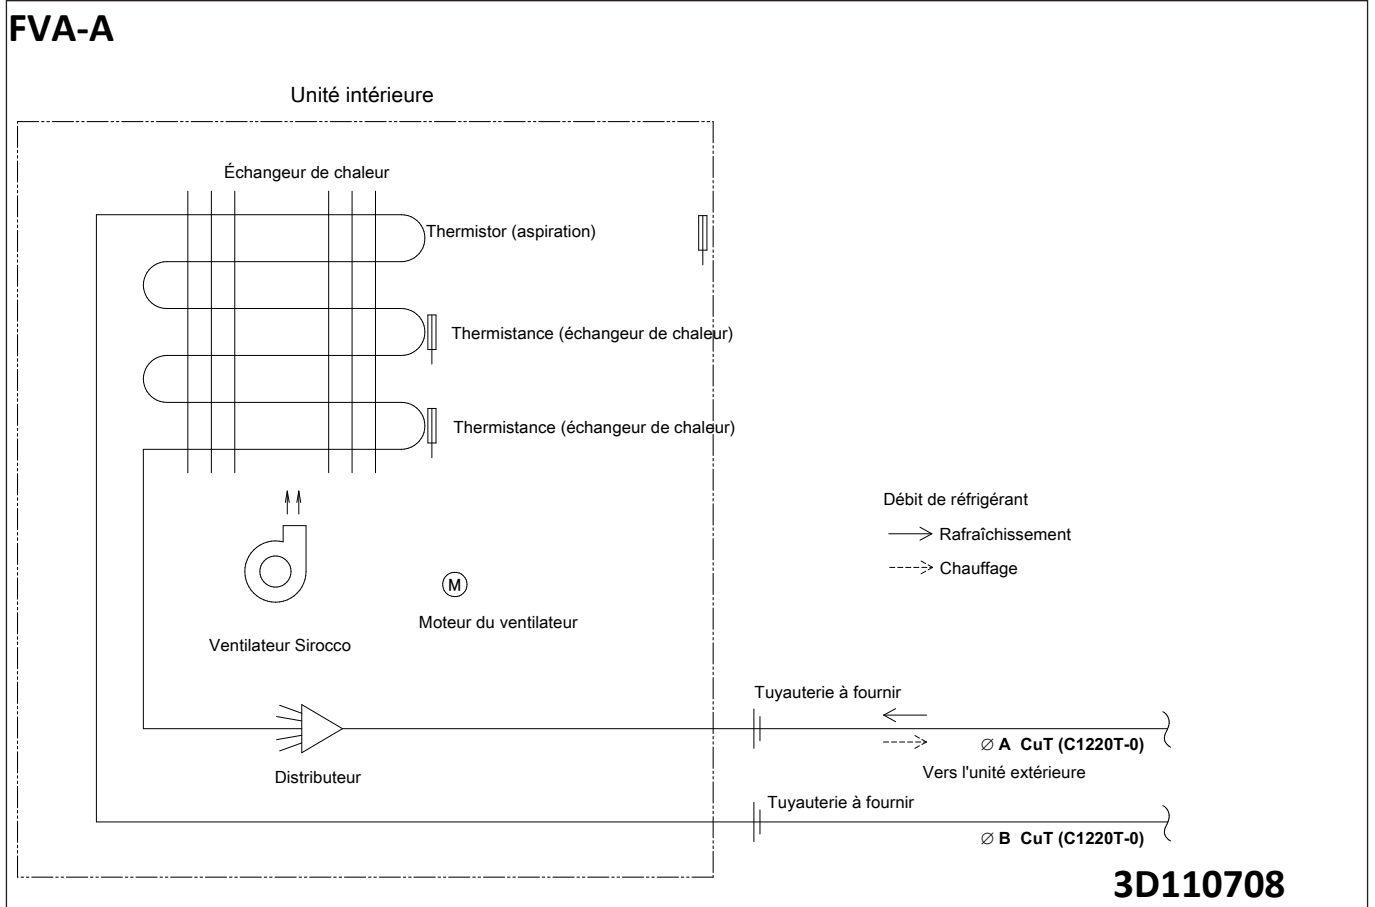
FVA-A

Unité intérieure

Échangeur de chaleur

Thermistor (aspiration)

Thermistance (échangeur de chaleur)

Thermistance (échangeur de chaleur)

Débit de réfrigérant

Rafraîchissement

Chauffage

M

Moteur du ventilateur

Ventilateur Sirocco

Tuyauterie à fournir

$\varnothing$ **A CuT (C1220T-0)**

Distributeur

Vers l'unité extérieure

Tuyauterie à fournir

$\varnothing$ **B CuT (C1220T-0)**

3D110708